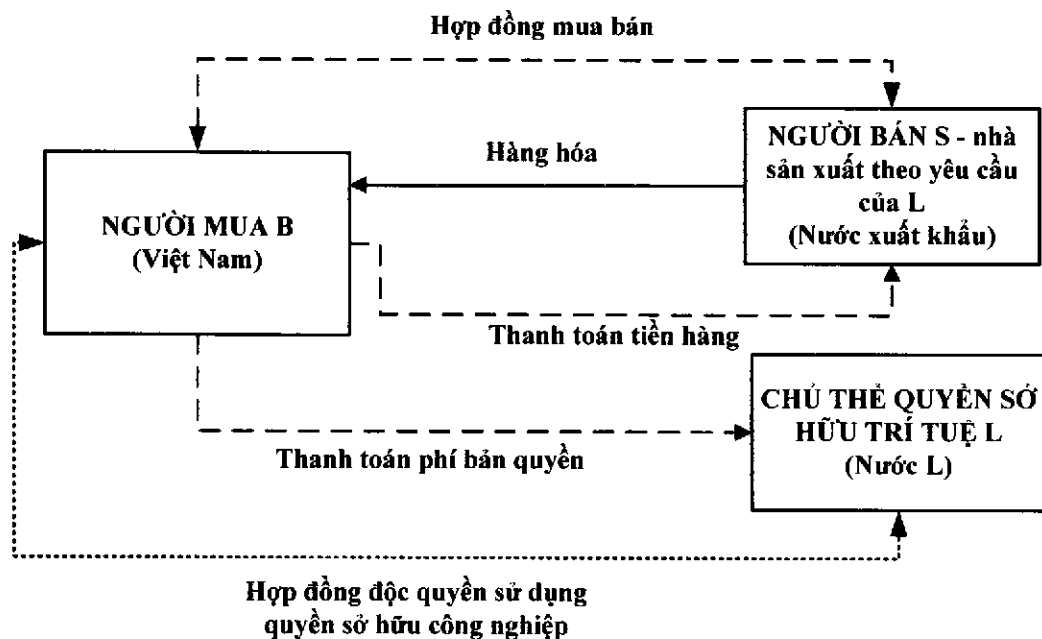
Hợp đồng mua bán

NGƯỜI BÁN S - nhà sản xuất theo yêu cầu của L
(Nước xuất khẩu)

Hàng hóa

NGƯỜI MUA B
(Việt Nam)

Thanh toán tiền hàng

CHỦ THỂ QUYỀN SỞ HỮU TRÍ TUỆ L
(Nước L)

Thanh toán phí bản quyền

Hợp đồng độc quyền sử dụng quyền sở hữu công nghiệp